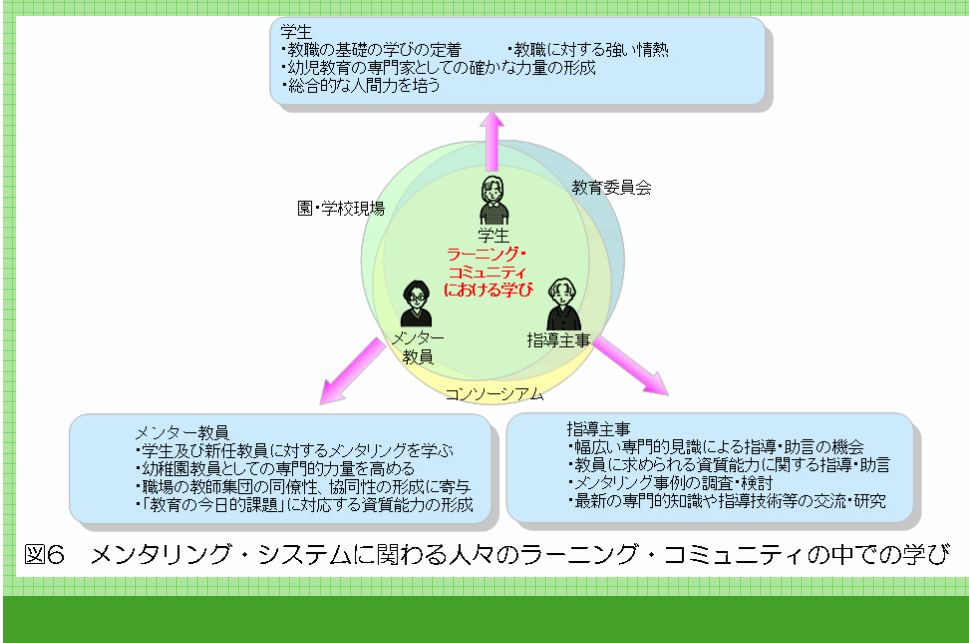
学生
・教職の基礎の学びの定着　・教職に対する強い情熱
・幼児教育の専門家としての確かな力量の形成
・総合的な人間力を培う

園・学校現場

教育委員会

学生

ラーニング・コミュニティにおける学び

メンター教員

指導主事

コンソーシアム

メンター教員
・学生及び新任教員に対するメンタリングを学ぶ
・幼稚園教員としての専門的力量を高める
・職場の教師集団の同僚性、協同性の形成に寄与
・「教育の今日的課題」に対応する資質能力の形成

指導主事
・幅広い専門的見識による指導・助言の機会
・教員に求められる資質能力に関する指導・助言
・メンタリング事例の調査・検討
・最新の専門的知識や指導技術等の交流・研究

図6　メンタリング・システムに関わる人々のラーニング・コミュニティの中での学び